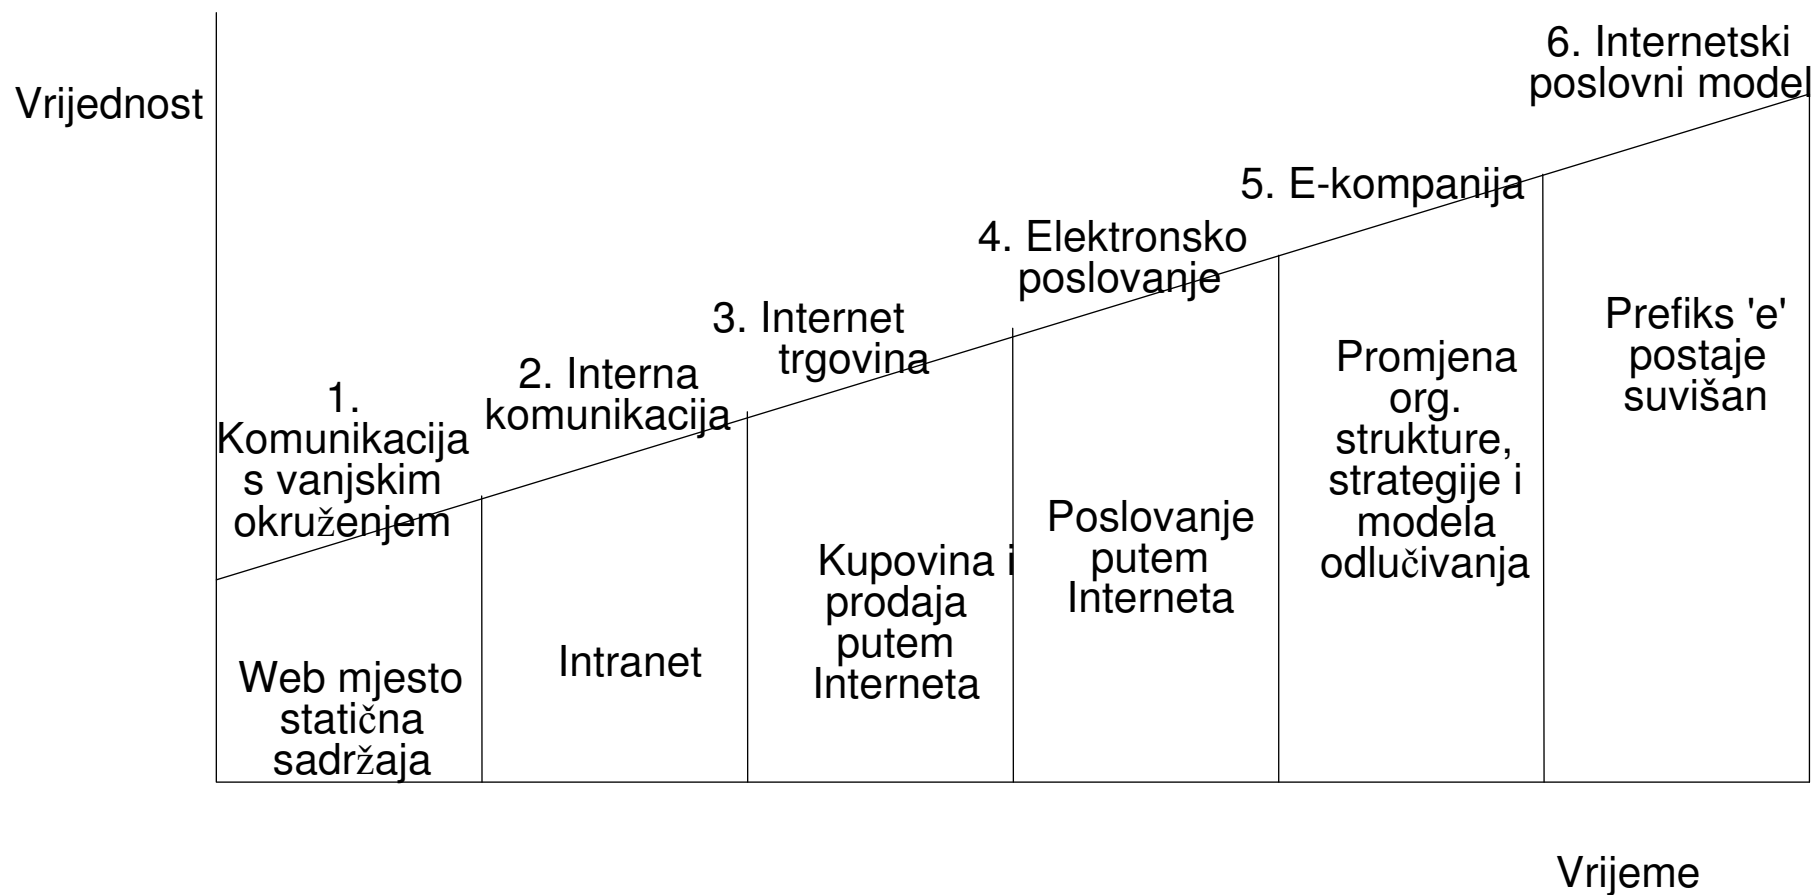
Vrijednost

6. Internetski poslovni model

5. E-kompanija

4. Elektronsko poslovanje

3. Internet trgovina

2. Interna komunikacija

1. Komunikacija s vanjskim okruženjem

Web mjesto statična sadržaja

Intranet

Kupovina i prodaja putem Interneta

Poslovanje putem Interneta

Promjena org. strukture, strategije i modela odlučivanja

Prefiks 'e' postaje suvišan

Vrijeme